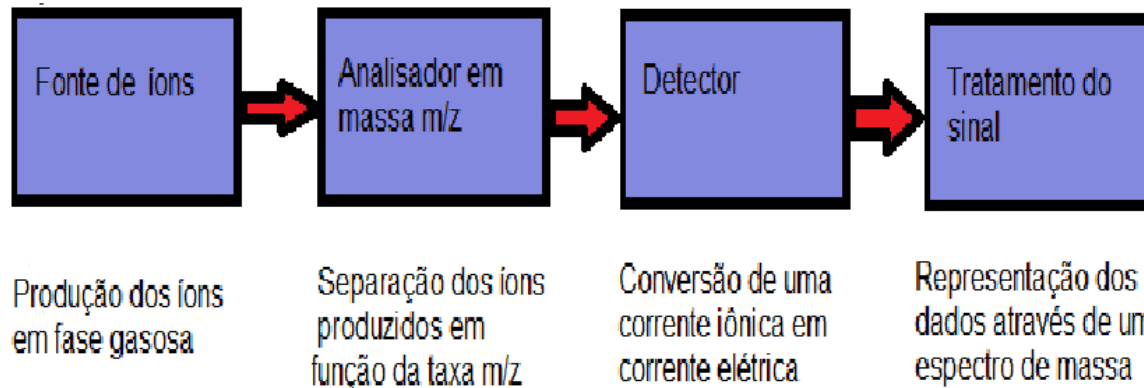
Fonte de íons

Analisador em massa m/z

Detector

Tratamento do sinal

Produção dos íons em fase gasosa

Separação dos íons produzidos em função da taxa m/z

Conversão de uma corrente iônica em corrente elétrica

Representação dos dados através de un espectro de massa